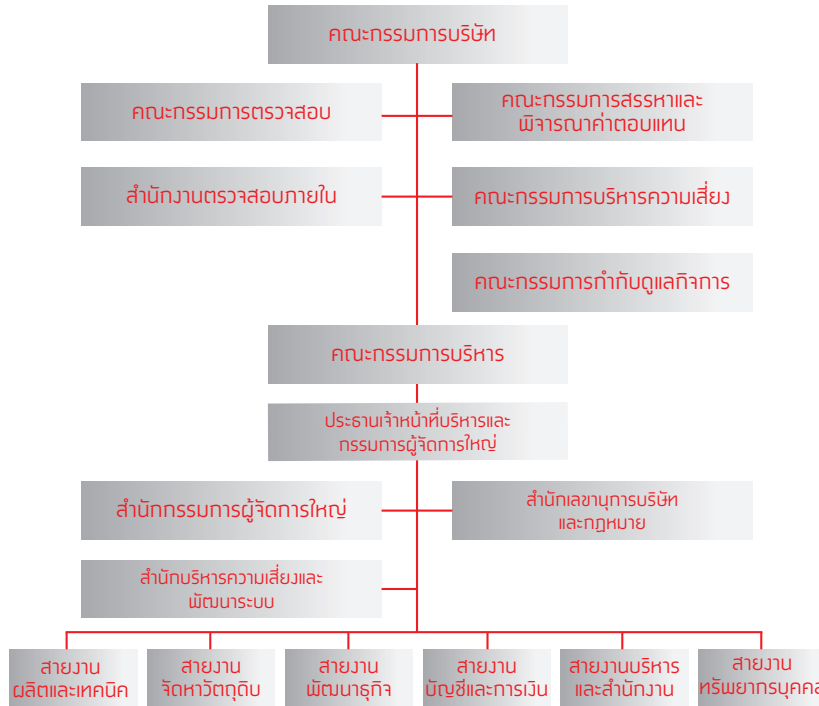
คณะกรรมการบริษัท

คณะกรรมการตรวจสอบ

คณะกรรมการสรรหาและพิจารณาค่าตอบแทน

สำนักงานตรวจสอบภายใน

คณะกรรมการบริหารความเสี่ยง

คณะกรรมการกำกับดูแลกิจการ

คณะกรรมการบริหาร

ประธานเจ้าหน้าที่บริหารและกรรมการผู้จัดการใหญ่

สำนักกรรมการผู้จัดการใหญ่

สำนักเลขานุการบริษัทและกฎหมาย

สำนักบริหารความเสี่ยงและพัฒนาระบบ

สายงานผลิตและเทคนิค

สายงานจัดหาวัตถุดิบ

สายงานพัฒนาธุรกิจ

สายงานบัญชีและการเงิน

สายงานบริหารและสำนักงาน

สายงานทรัพยากรบุคคล